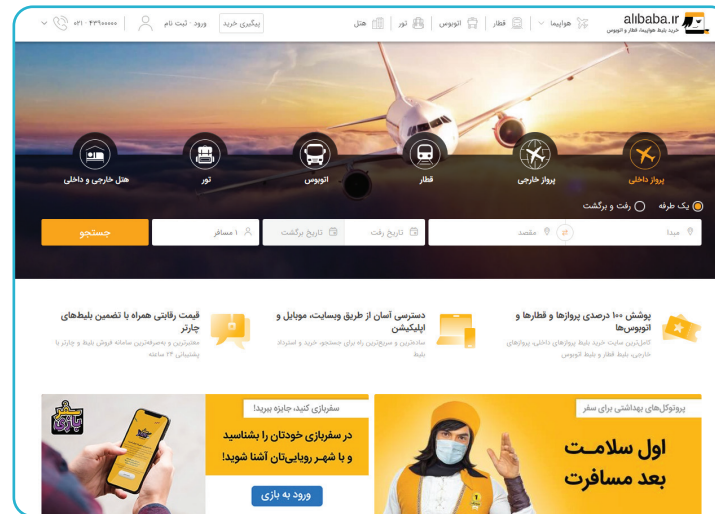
alibaba.ir
خرید بلیط هواپیما، قطار و اتوبوس

هواپیما قطار اتوبوس تور هتل

پیگیری خرید ورود · ثبت نام ۰۲۱ - ۴۳۹۰۰۰۰۰

پرواز داخلی
پرواز خارجی
قطار
اتوبوس
تور
هتل خارجی و داخلی

یک طرفه رفت و برگشت

مبدا مقصد تاریخ رفت تاریخ برگشت ۱ مسافر جستجو

پوشش ۱۰۰ درصدی پروازها و قطارها و اتوبوس‌ها
کامل‌ترین سایت خرید بلیط پروازهای داخلی، پروازهای خارجی، بلیط قطار و بلیط اتوبوس

دسترسی آسان از طریق وبسایت، موبایل و اپلیکیشن
ساده‌ترین و سریع‌ترین راه برای جستجو، خرید و استرداد بلیط

قیمت رقابتی همراه با تضمین بلیط‌های چارتر
معتبرترین و به‌صرفه‌ترین سامانه فروش بلیط و چارتر با پشتیبانی ۲۴ ساعته

پروتوکل‌های بهداشتی برای سفر
اول سلامت بعد مسافرت

سفربازی کنید، جایزه ببرید!
در سفربازی خودتان را بشناسید و با شهر رویایی‌تان آشنا شوید!
ورود به بازی

سفر بازی